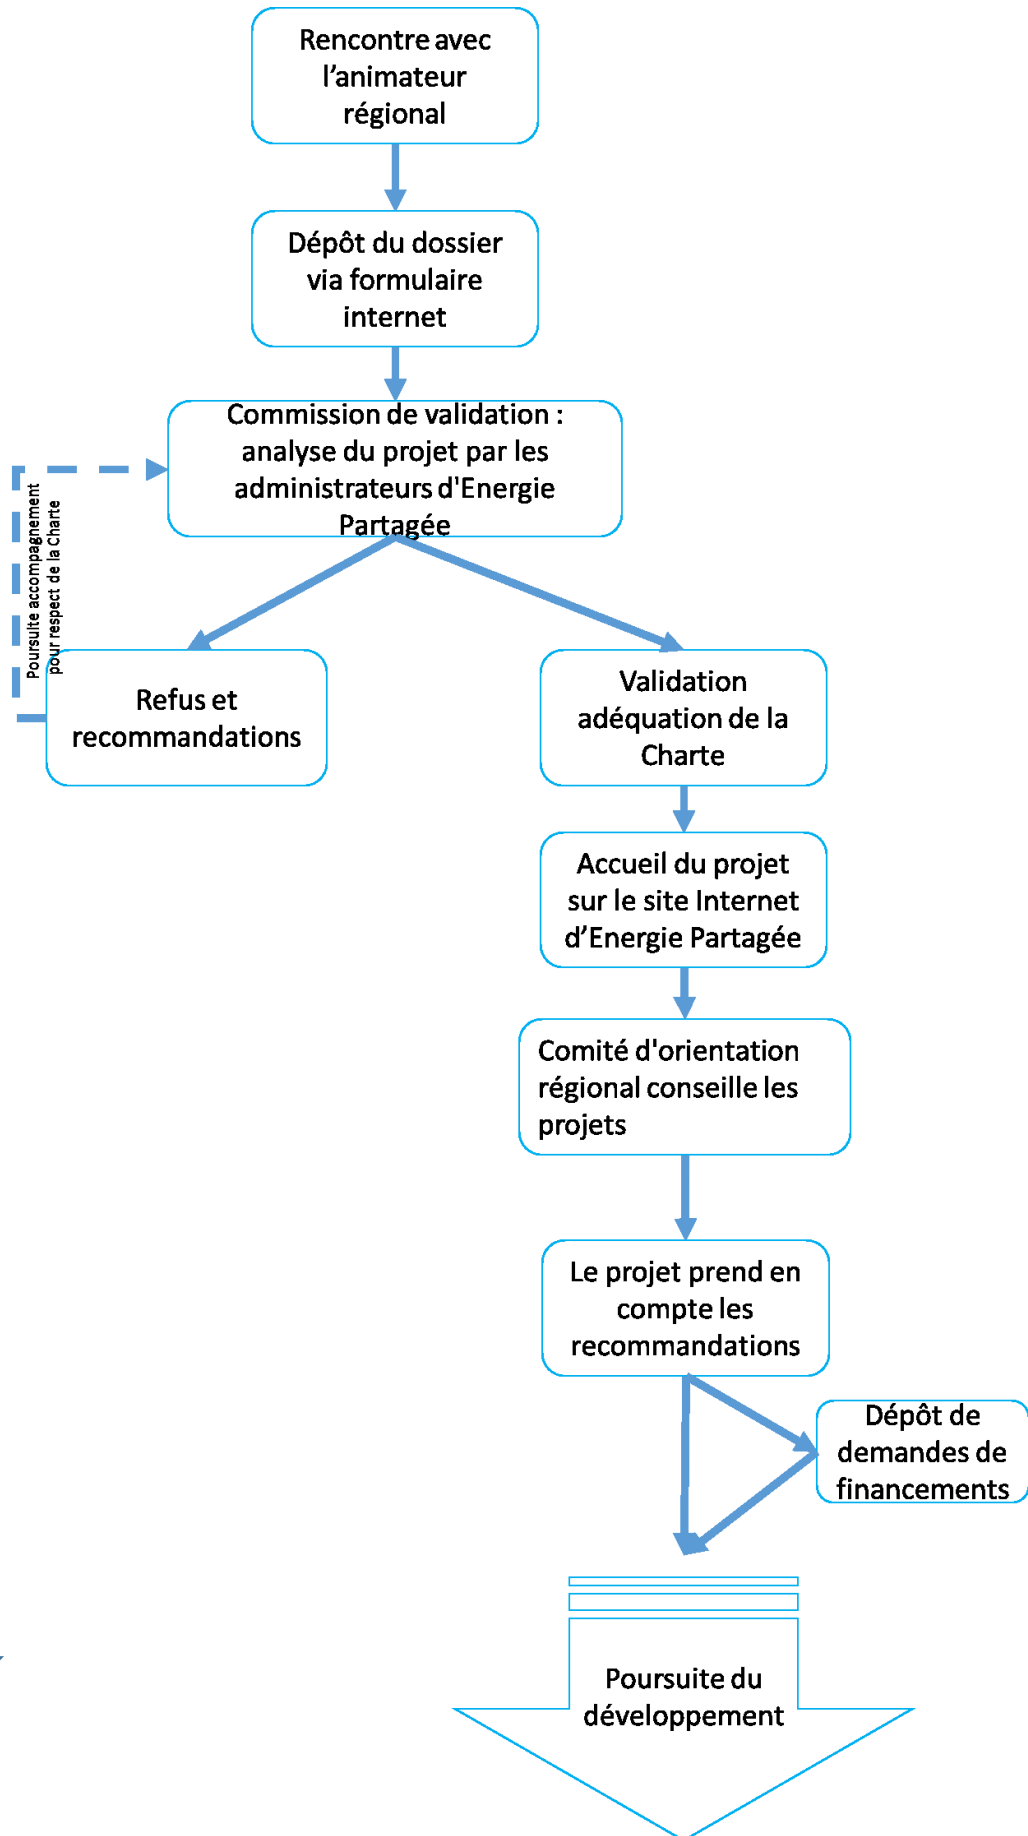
Rencontre avec l'animateur régional

Dépôt du dossier via formulaire internet

Commission de validation : analyse du projet par les administrateurs d'Energie Partagée

Poursuite accompagnement pour respect de la Charte

Refus et recommandations

Validation adéquation de la Charte

Accueil du projet sur le site Internet d'Energie Partagée

Comité d'orientation régional conseille les projets

Le projet prend en compte les recommandations

Dépôt de demandes de financements

Poursuite du développement